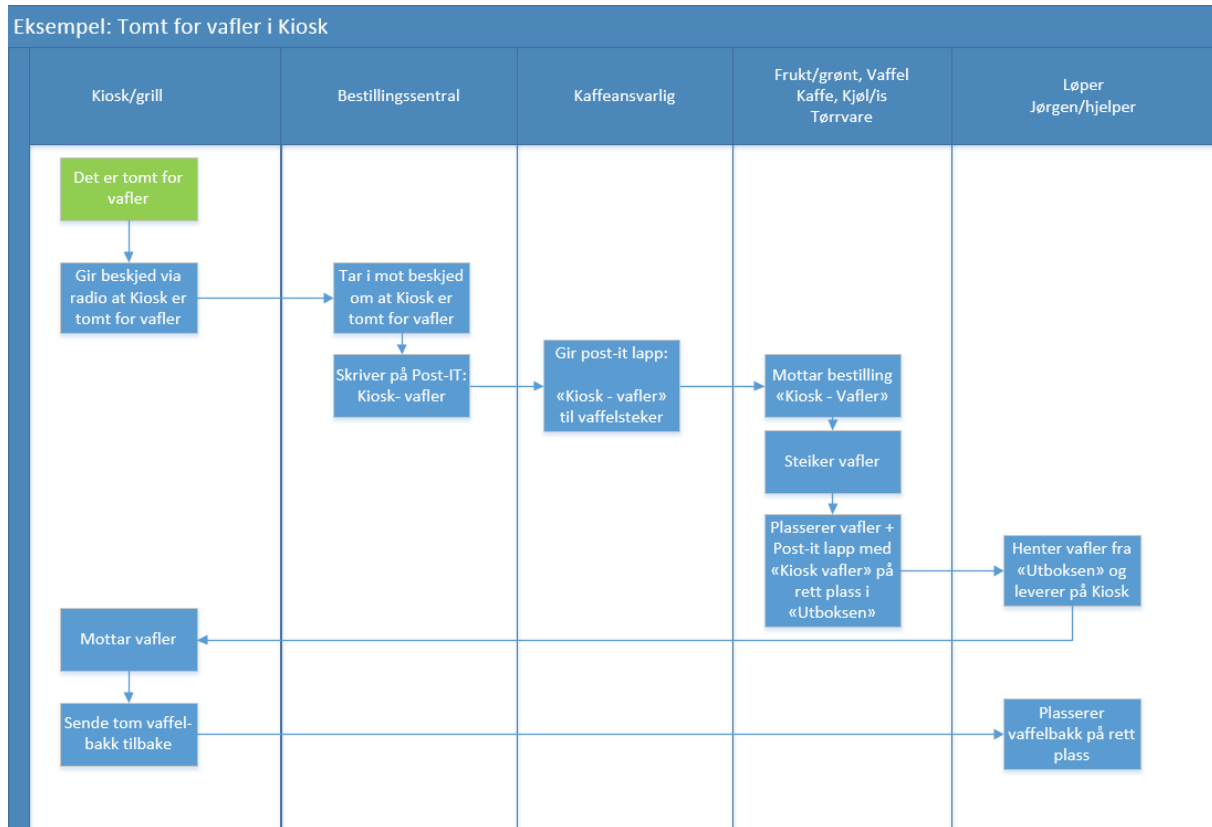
Eksempel: Tomt for vafler i Kiosk

Kiosk/grill

Bestillingssentral

Kaffeansvarlig

Frukt/grønt, Vaffel Kaffe, Kjøl/is Tørrvare

Løper Jørgen/hjelper

Det er tomt for vafler

Gir beskjed via radio at Kiosk er tomt for vafler

Tar i mot beskjed om at Kiosk er tomt for vafler

Skriver på Post-IT: Kiosk- vafler

Gir post-it lapp:

«Kiosk - vafler» til vaffelsteker

Mottar bestilling «Kiosk - Vafler»

Steiker vafler

Plasserer vafler + Post-it lapp med «Kiosk vafler» på rett plass i «Utboksen»

Henter vafler fra «Utboksen» og leverer på Kiosk

Mottar vafler

Sende tom vaffelbakk tilbake

Plasserer vaffelbakk på rett plass